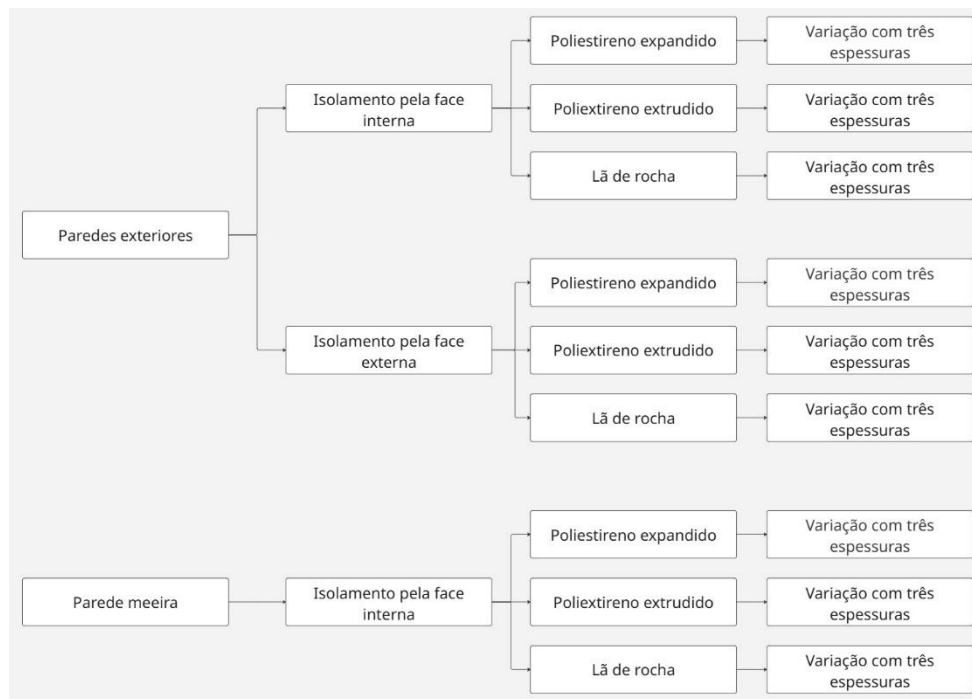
Paredes exteriores

Isolamento pela face interna

Poliestireno expandido

Variação com três espessuras

Poliextireno extrudido

Variação com três espessuras

Lã de rocha

Variação com três espessuras

Isolamento pela face externa

Poliestireno expandido

Variação com três espessuras

Poliextireno extrudido

Variação com três espessuras

Lã de rocha

Variação com três espessuras

Parede meeira

Isolamento pela face interna

Poliestireno expandido

Variação com três espessuras

Poliextireno extrudido

Variação com três espessuras

Lã de rocha

Variação com três espessuras